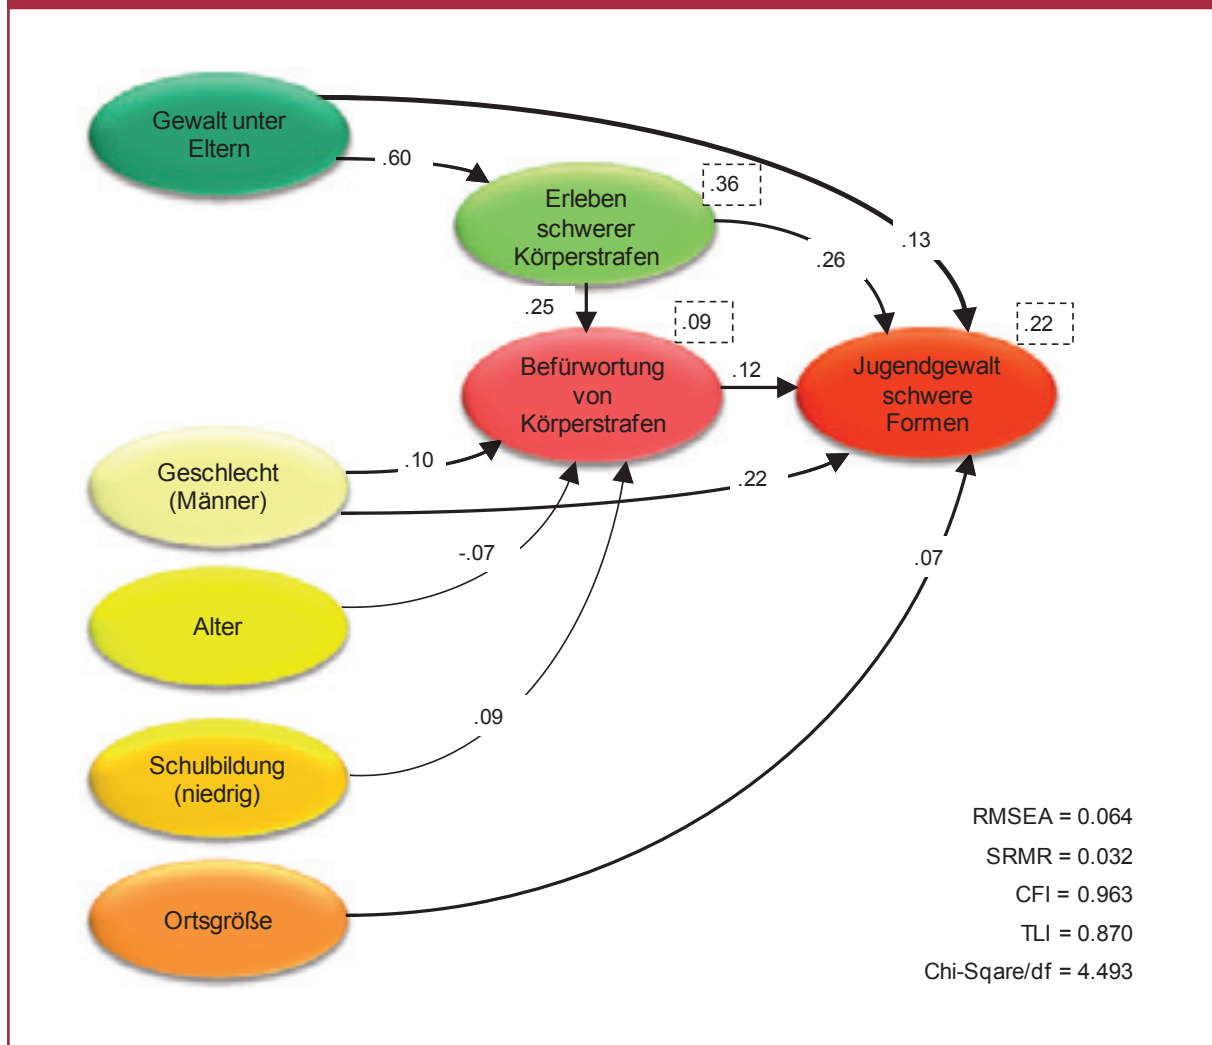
Gewalt unter Eltern

.60

Erleben schwerer Körperstrafen

.36

.13

.26

.25

.09

.22

Befürwortung von Körperstrafen

.12

Jugendgewalt schwere Formen

Geschlecht (Männer)

.10

.22

-.07

.07

Alter

.09

Schulbildung (niedrig)

Ortsgröße

RMSEA = 0.064
SRMR = 0.032
CFI = 0.963
TLI = 0.870
Chi-Sqare/df = 4.493